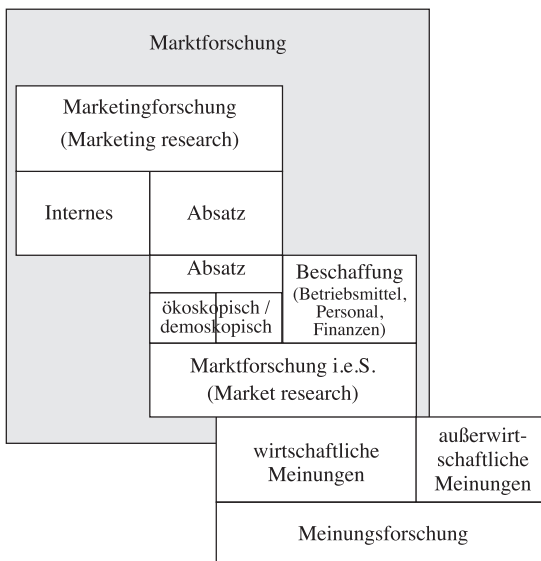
Marktforschung

Marketingforschung (Marketing research)

Internes

Absatz

Absatz

Beschaffung (Betriebsmittel, Personal, Finanzen)

ökoskopisch / demoskopisch

Marktforschung i.e.S. (Market research)

wirtschaftliche Meinungen

außerwirtschaftliche Meinungen

Meinungsforschung